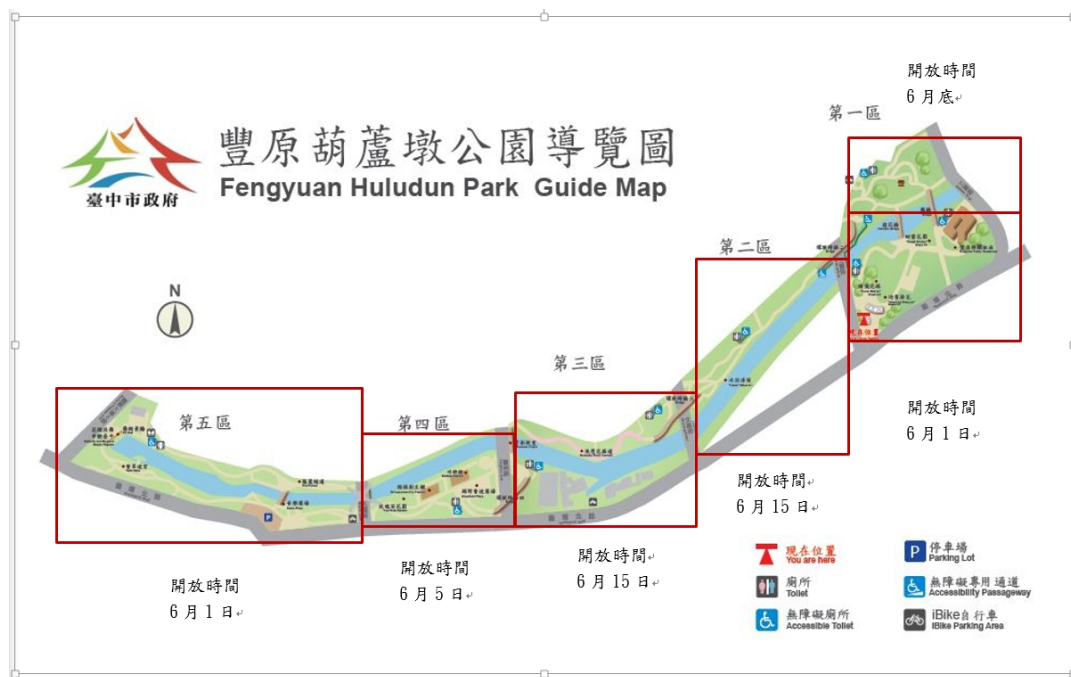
臺中市政府

豐原葫蘆墩公園導覽圖
Fengyuan Huludun Park Guide Map

N

第一區
開放時間
6月底

第二區
開放時間
6月1日

第三區
開放時間
6月15日

第四區
開放時間
6月5日

第五區
開放時間
6月1日

開放時間
6月15日

現在位置 You are here
廁所 Toilet
無障礙廁所 Accessible Toilet
P 停車場 Parking Lot
無障礙專用通道 Accessibility Passageway
iBike自行車 iBike Parking Area